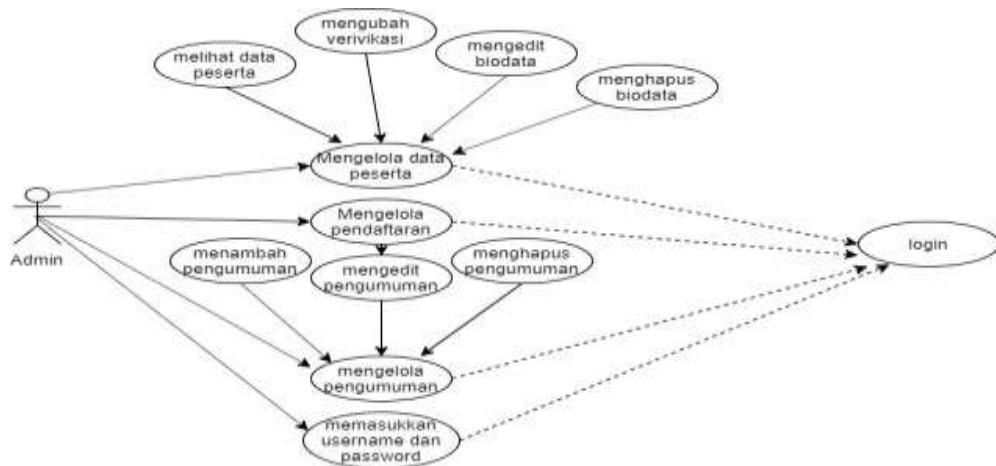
mengubah verivikasi

melihat data peserta

mengedit biodata

menghapus biodata

Mengelola data peserta

Admin

Mengelola pendaftaran

login

menamban pengumuman

mengedit pengumuman

menghapus pengumuman

mengelola pengumuman

memasukkan username dan password